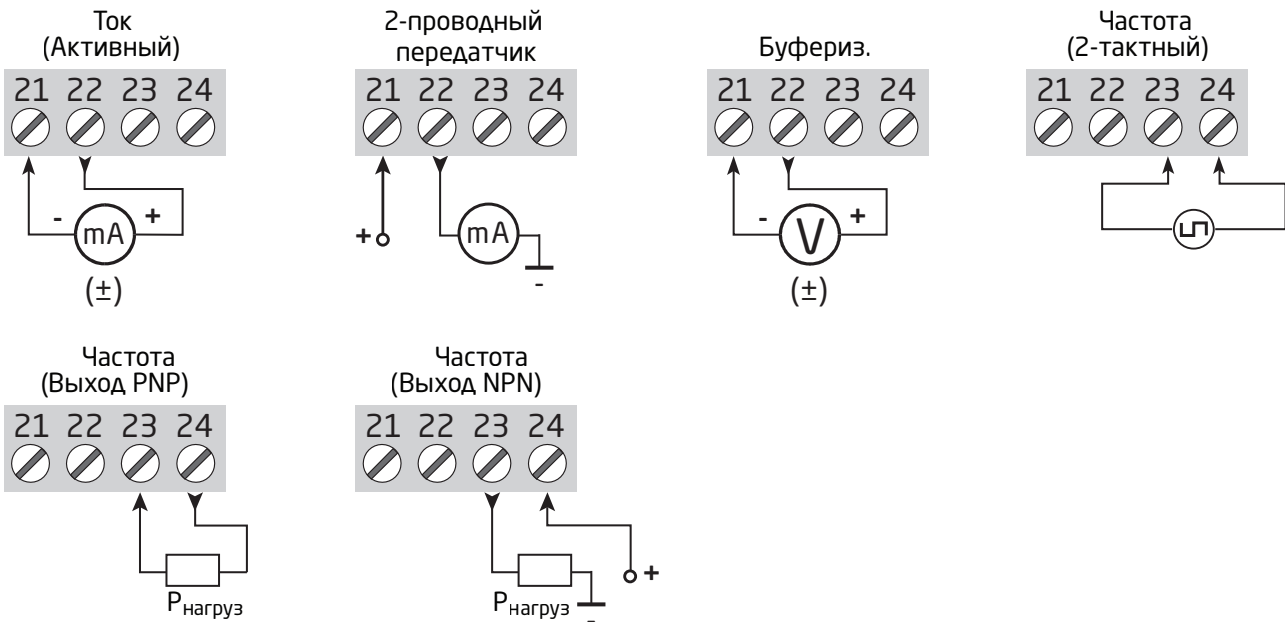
Ток
(Активный)

21 22 23 24

- mA +

(±)

2-проводный
передатчик

21 22 23 24

+ mA

-

Буфериз.

21 22 23 24

- V +

(±)

Частота
(2-тактный)

21 22 23 24

Частота
(Выход PNP)

21 22 23 24

$P_{нагруз}$

Частота
(Выход NPN)

21 22 23 24

+

$P_{нагруз}$

-